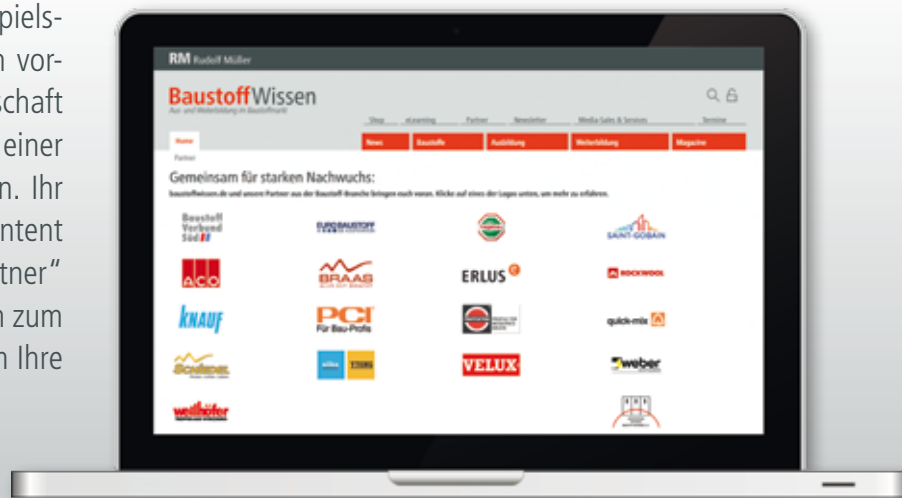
piels-
n vor-
schaft
einer
n. Ihr
ntent
tner"
n zum
n Ihre

RM Rudolf Müller

BaustoffWissen
Aus- und Weiterbildung im Baustoffmarkt

Shop eLearning Partner Newsletter Media Sales & Services Seminare

Home News Baustoffe Ausbildung Weiterbildung Magazine

Partner

Gemeinsam für starken Nachwuchs:

baustoffwissen.de und unsere Partner aus der Baustoff-Branche bringen euch voran. Klicke auf eines der Logos unten, um mehr zu erfahren.

Baustoff Verbund Süd

EURO BAUSTOFF

SAINT-GOBAIN

ACO

BRAAS

ERLUS

ROCKWOOL

KNAUF

PCI Für Bau-Profis

quick-mix

Schlagmann

VELUX

weber

weinhofer